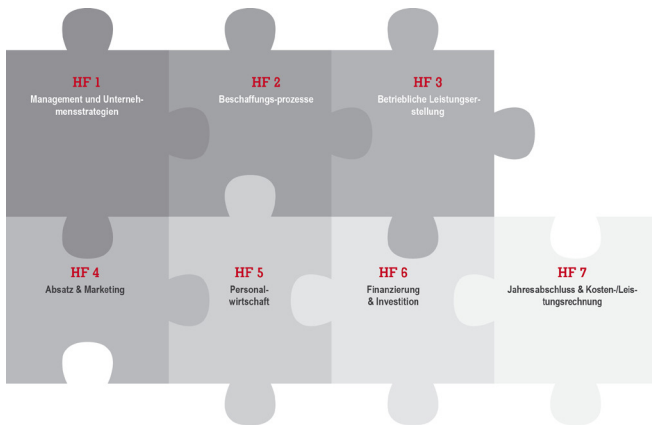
HF 1
Management und Unternehmensstrategien

HF 2
Beschaffungs-prozesse

HF 3
Betriebliche Leistungserstellung

HF 4
Absatz & Marketing

HF 5
Personalwirtschaft

HF 6
Finanzierung & Investition

HF 7
Jahresabschluss & Kosten-/Leistungsrechnung